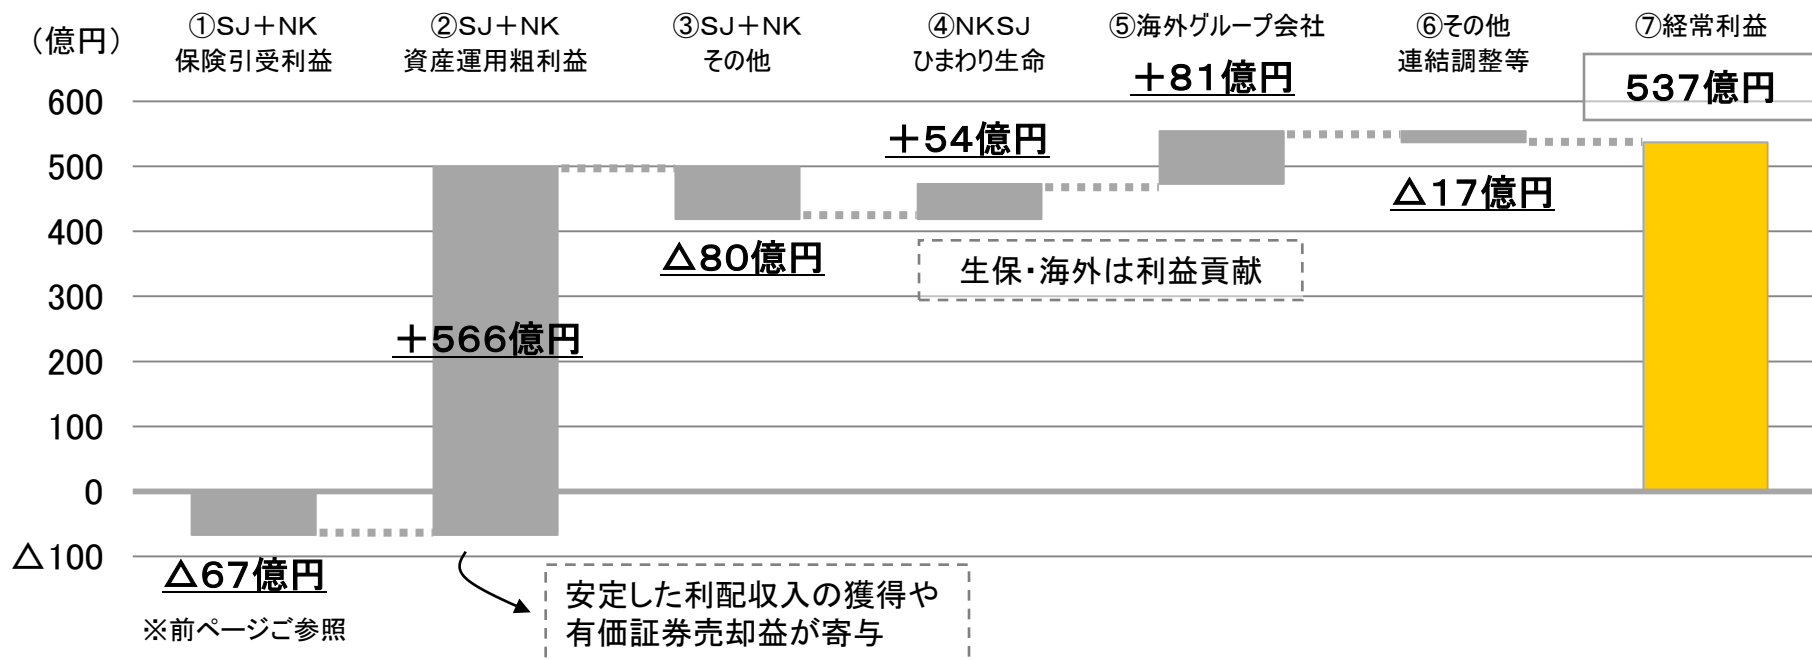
(億円)

①SJ+NK
保険引受利益

②SJ+NK
資産運用粗利益

③SJ+NK
その他

④NKSJ
ひまわり生命

⑤海外グループ会社

⑥その他
連結調整等

⑦経常利益

600
500
400
300
200
100
0
△100

+81億円

537億円

+54億円

△17億円

△80億円

生保・海外は利益貢献

+566億円

△67億円

※前ページご参照

安定した利配収入の獲得や
有価証券売却益が寄与